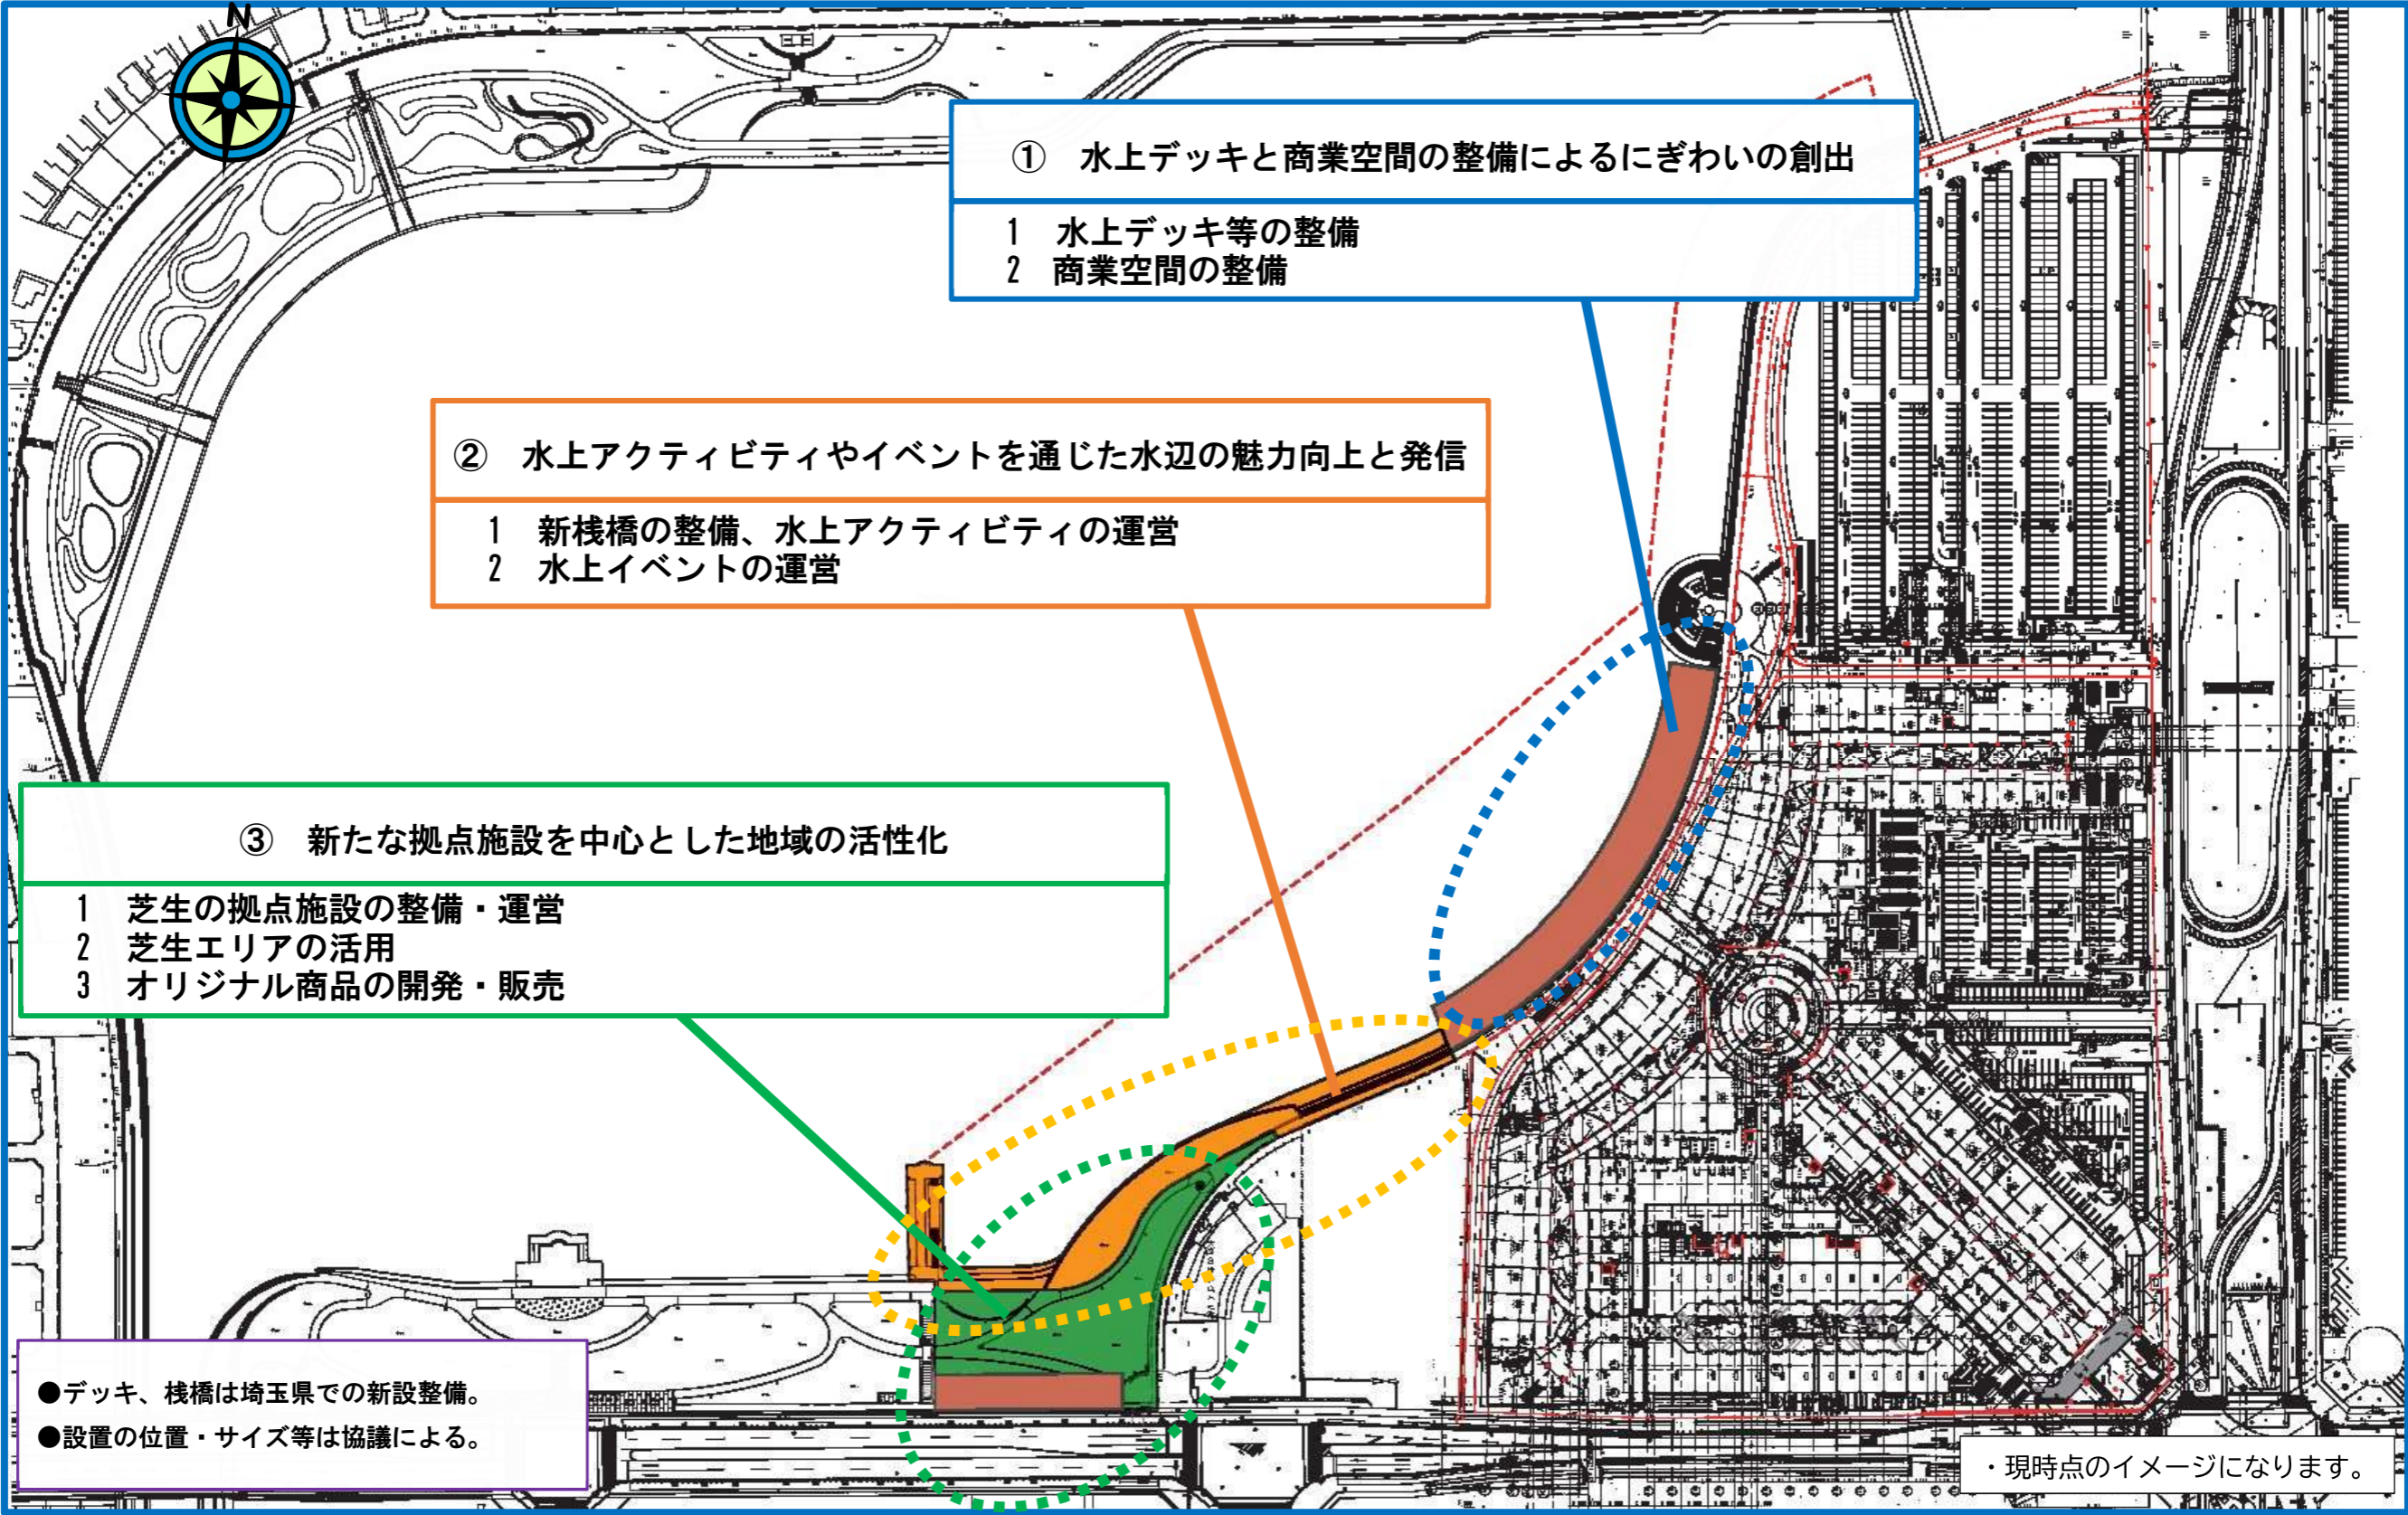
N

① 水上デッキと商業空間の整備によるにぎわいの創出

1 水上デッキ等の整備
2 商業空間の整備

② 水上アクティビティやイベントを通じた水辺の魅力向上と発信

1 新桟橋の整備、水上アクティビティの運営
2 水上イベントの運営

③ 新たな拠点施設を中心とした地域の活性化

1 芝生の拠点施設の整備・運営
2 芝生エリアの活用
3 オリジナル商品の開発・販売

●デッキ、桟橋は埼玉県での新設整備。
●設置の位置・サイズ等は協議による。

・現時点のイメージになります。